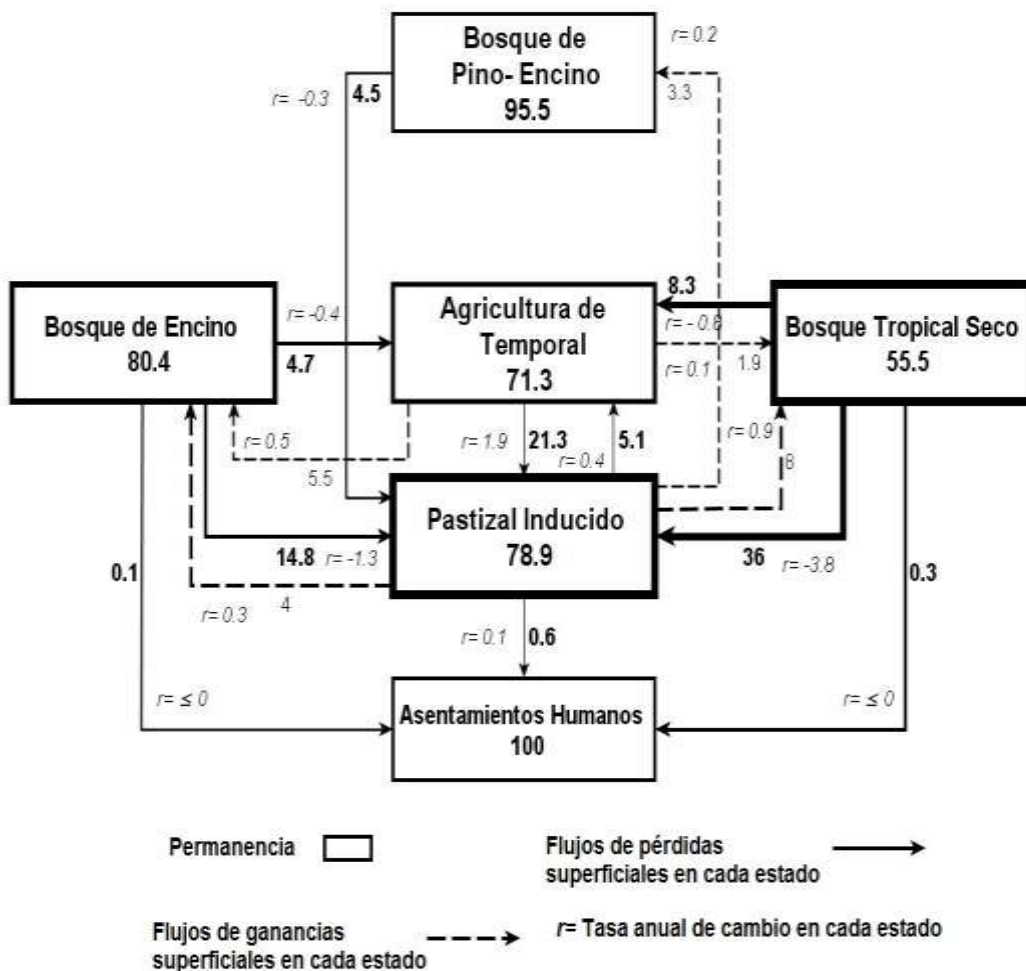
Bosque de Pino- Encino
95.5

r= 0.2
3.3
r= -0.3
4.5

Bosque de Encino
80.4

r= -0.4
4.7

Agricultura de Temporal
71.3

8.3
r= - 0.6
r= 0.1
1.9

Bosque Tropical Seco
55.5

r= 0.5
5.5
r= 1.9
21.3
r= 0.4
5.1
r= 0.9
8

Pastizal Inducido
78.9

14.8
r= -1.3
36
r= -3.8
0.1
0.3
r= 0.3
4
r= 0.1
0.6
r= ≤ 0
r= ≤ 0

Asentamientos Humanos
100

Permanencia

Flujos de pérdidas superficiales en cada estado

Flujos de ganancias superficiales en cada estado

r= Tasa anual de cambio en cada estado